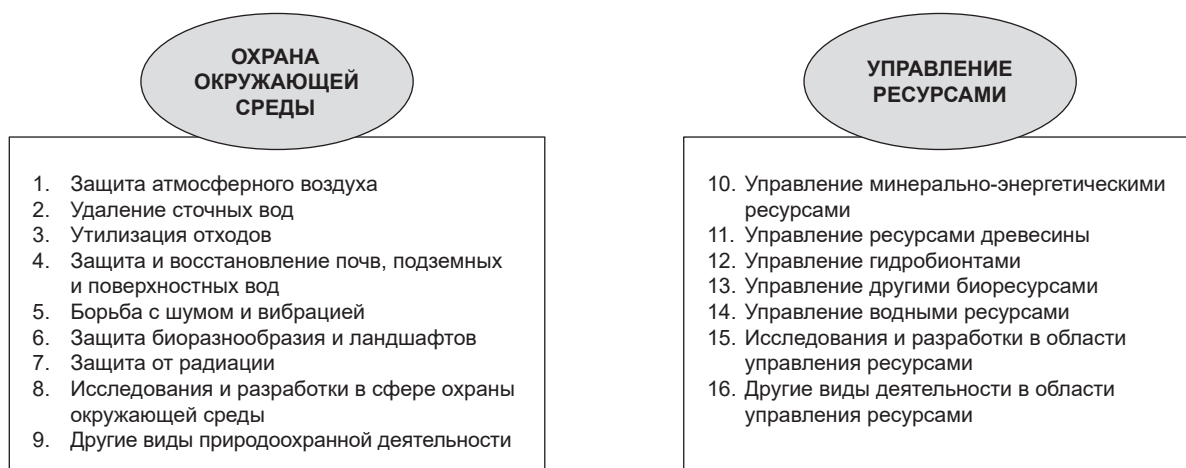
ОХРАНА ОКРУЖАЮЩЕЙ СРЕДЫ

1. Защита атмосферного воздуха
2. Удаление сточных вод
3. Утилизация отходов
4. Защита и восстановление почв, подземных и поверхностных вод
5. Борьба с шумом и вибрацией
6. Защита биоразнообразия и ландшафтов
7. Защита от радиации
8. Исследования и разработки в сфере охраны окружающей среды
9. Другие виды природоохранной деятельности

УПРАВЛЕНИЕ РЕСУРСАМИ

10. Управление минерально-энергетическими ресурсами
11. Управление ресурсами древесины
12. Управление гидробионтами
13. Управление другими биоресурсами
14. Управление водными ресурсами
15. Исследования и разработки в области управления ресурсами
16. Другие виды деятельности в области управления ресурсами